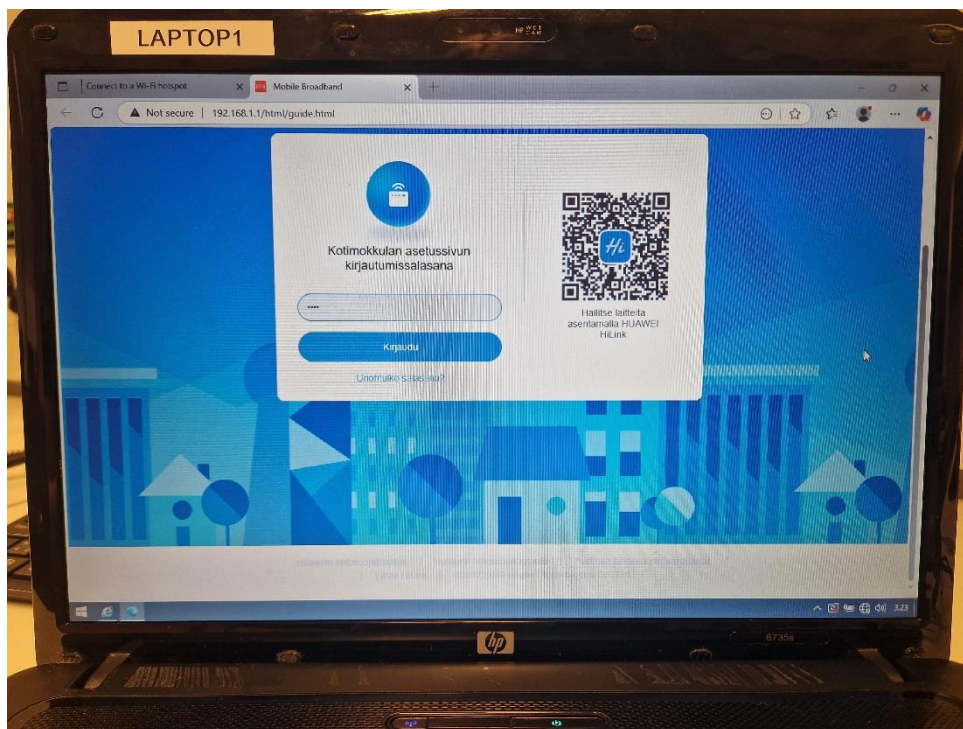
LAPTOP1

Connect to a Wi-Fi hotspot
Mobile Broadband
Not secure | 192.168.1.1/html/guide.html

Kotimokkulan asetussivun kirjautumissalasana

•••••

Kirjaudu

Unohtuiko salasana?

Hi

Hallitse laitteita asentamalla HUAWEI HiLink

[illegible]

3:23

hp

6735s